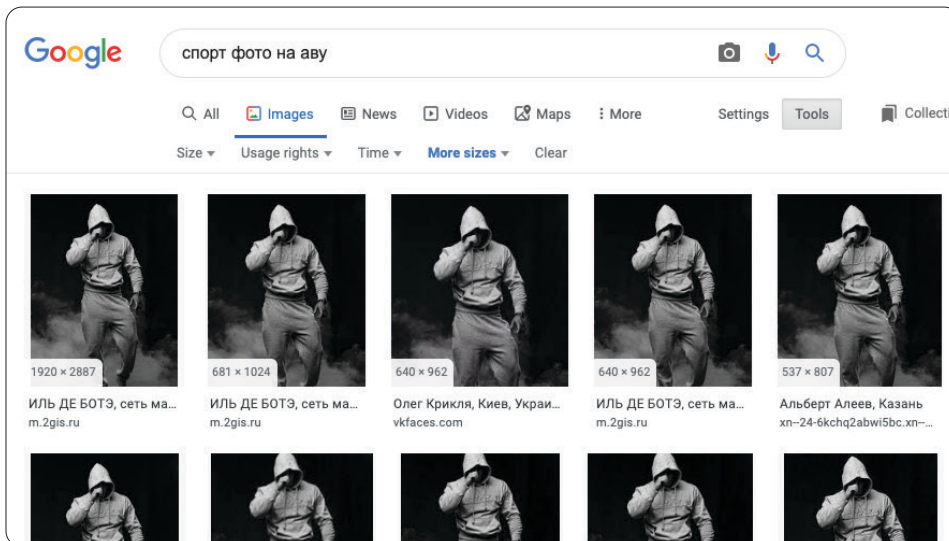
Google

спорт фото на аву

All Images News Videos Maps More Settings Tools Collecti

Size Usage rights Time More sizes Clear

1920 × 2887
ИЛЬ ДЕ БОТЭ, сеть ма...
m.2gis.ru

681 × 1024
ИЛЬ ДЕ БОТЭ, сеть ма...
m.2gis.ru

640 × 962
Олег Крикля, Киев, Украи...
vkfaces.com

640 × 962
ИЛЬ ДЕ БОТЭ, сеть ма...
m.2gis.ru

537 × 807
Альберт Алеев, Казань
xn--24-6kchq2abwi5bc.xn--...